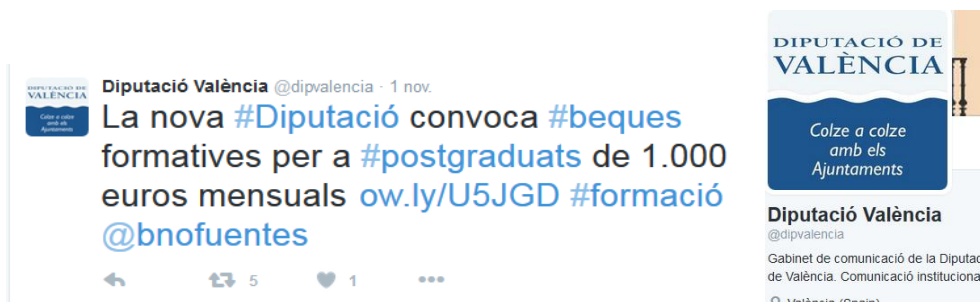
DIPUTACIÓ DE VALÈNCIA
Colze a colze amb els Ajuntaments

Diputació València @dipvalencia · 1 nov.
La nova #Diputació convoca #beques formatives per a #postgraduats de 1.000 euros mensuals ow.ly/U5JGD #formació @bnofuentes

5 1

DIPUTACIÓ DE VALÈNCIA
Colze a colze amb els Ajuntaments

Diputació València
@dipvalencia
Gabinet de comunicació de la Diputac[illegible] de València. Comunicació instituciona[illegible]
València (Spain)